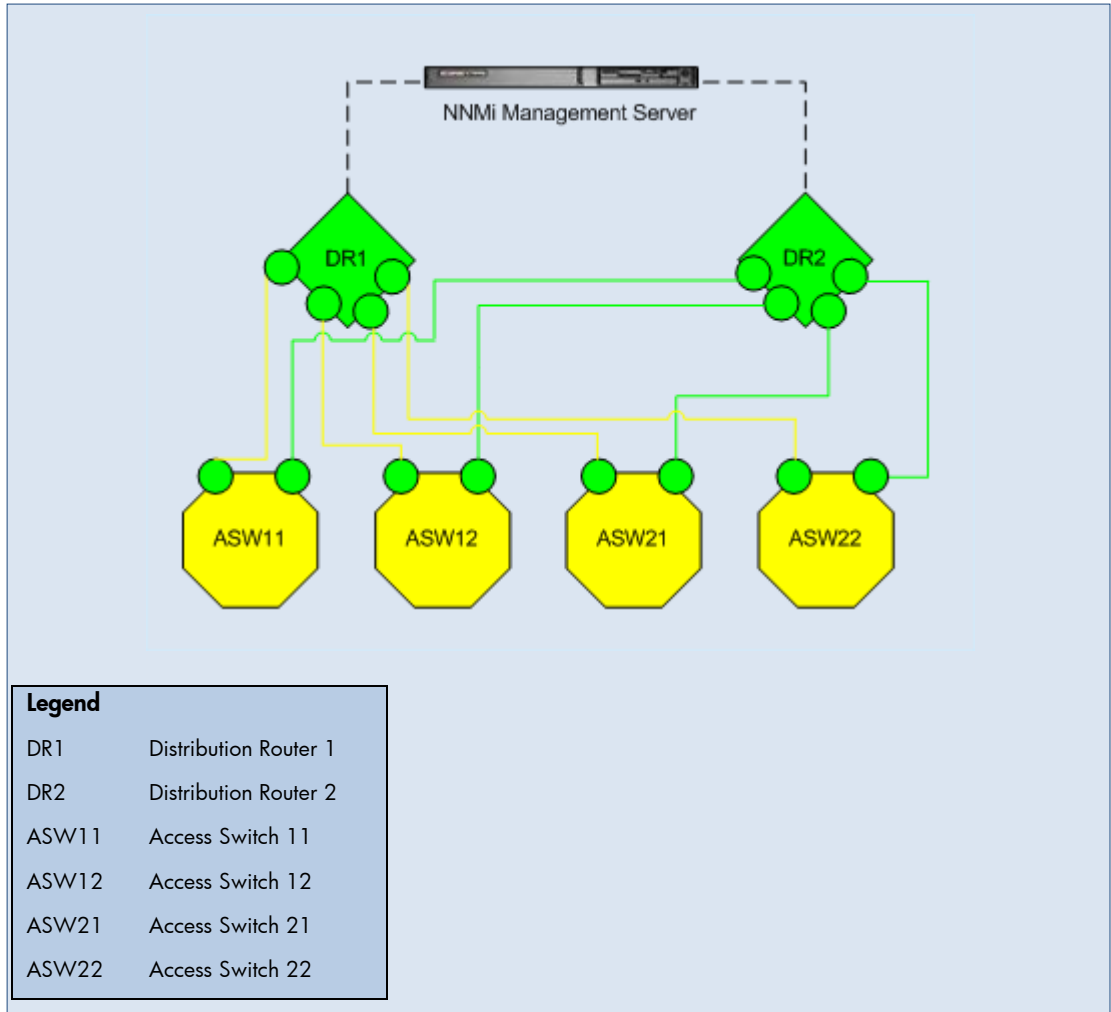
NNMi Management Server

DR1

DR2

ASW11

ASW12

ASW21

ASW22

| Legend | |
|---|---|
| DR1 | Distribution Router 1 |
| DR2 | Distribution Router 2 |
| ASW11 | Access Switch 11 |
| ASW12 | Access Switch 12 |
| ASW21 | Access Switch 21 |
| ASW22 | Access Switch 22 |